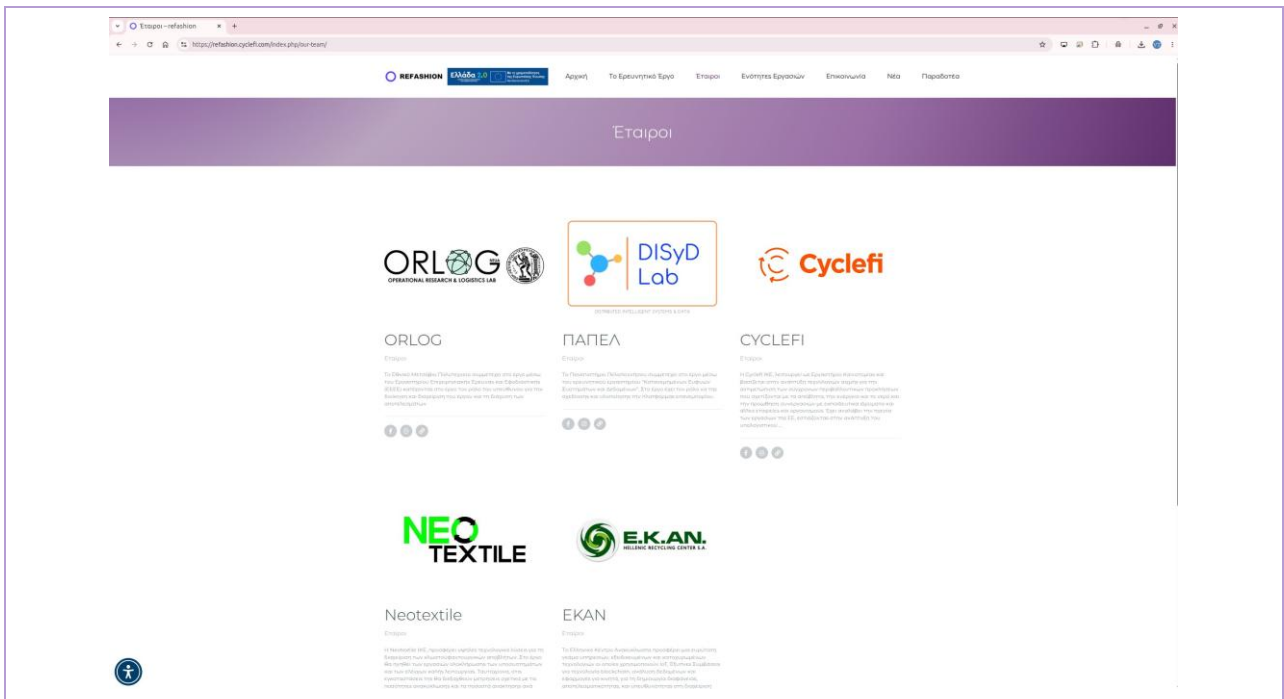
Εταιροι – refashion

https://refashion.cyclefi.com/index.php/our-team/

REFASHION Ελλάδα 2.0

Αρχική Το Ερευνητικό Έργο Εταίροι Ενότητες Εργασιών Επικοινωνία Νέα Παραδοτέα

Εταίροι

ORLOG OPERATIONAL RESEARCH & LOGISTICS LAB

DISyD Lab

Cyclefi

ORLOG

Εταίροι

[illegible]

ΠΑΠΕΛ

Εταίροι

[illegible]

CYCLEFI

Εταίροι

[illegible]

NEO TEXTILE

E.K.AN. HELLENIC RECYCLING CENTER S.A.

Neotextile

Εταίροι

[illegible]

EKAN

Εταίροι

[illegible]